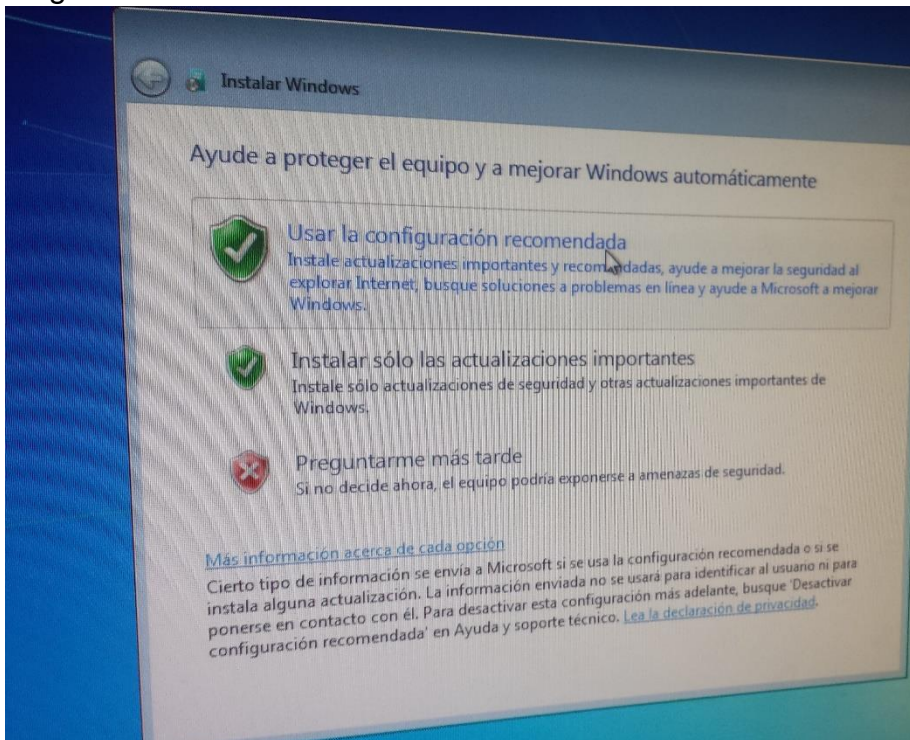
Instalar Windows

Ayude a proteger el equipo y a mejorar Windows automáticamente

Usar la configuración recomendada
Instale actualizaciones importantes y recom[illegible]dadas, ayude a mejorar la seguridad al explorar Internet, busque soluciones a problemas en línea y ayude a Microsoft a mejorar Windows.

Instalar sólo las actualizaciones importantes
Instale sólo actualizaciones de seguridad y otras actualizaciones importantes de Windows.

Preguntarme más tarde
Si no decide ahora, el equipo podría exponerse a amenazas de seguridad.

Más información acerca de cada opción
Cierto tipo de información se envía a Microsoft si se usa la configuración recomendada o si se instala alguna actualización. La información enviada no se usará para identificar al usuario ni para ponerse en contacto con él. Para desactivar esta configuración más adelante, busque 'Desactivar configuración recomendada' en Ayuda y soporte técnico. Lea la declaración de privacidad.